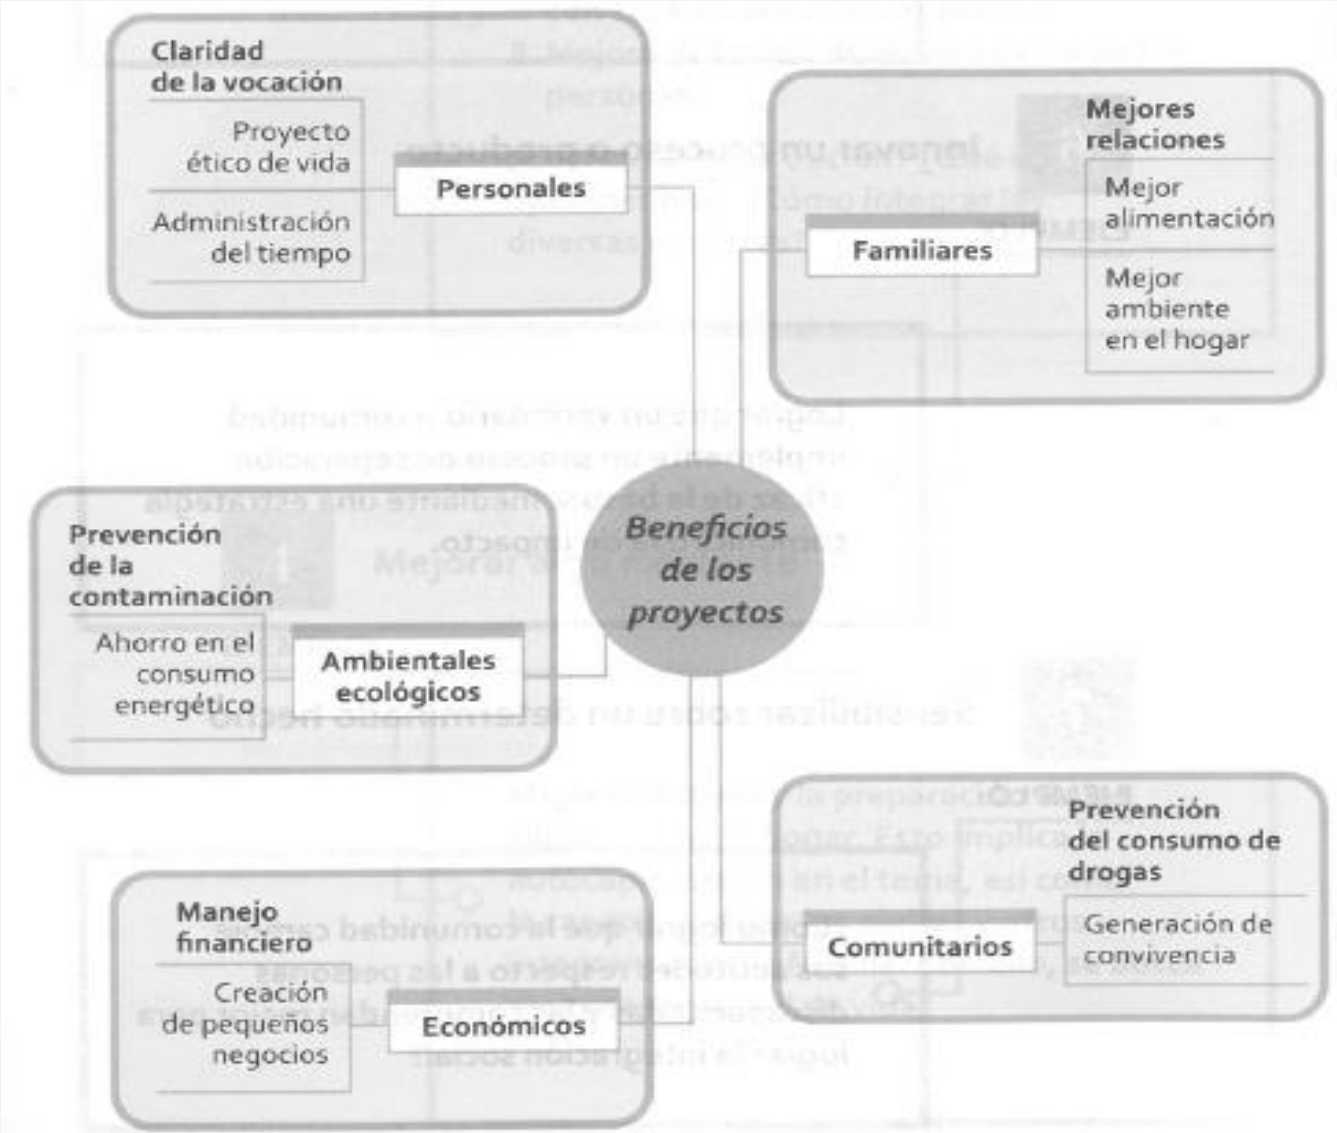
Claridad de la vocación

Proyecto ético de vida

Administración del tiempo

Personales

Mejores relaciones

Mejor alimentación

Mejor ambiente en el hogar

Familiares

Beneficios de los proyectos

Prevención de la contaminación

Ahorro en el consumo energético

Ambientales ecológicos

Prevención del consumo de drogas

Generación de convivencia

Comunitarios

Manejo financiero

Creación de pequeños negocios

Económicos